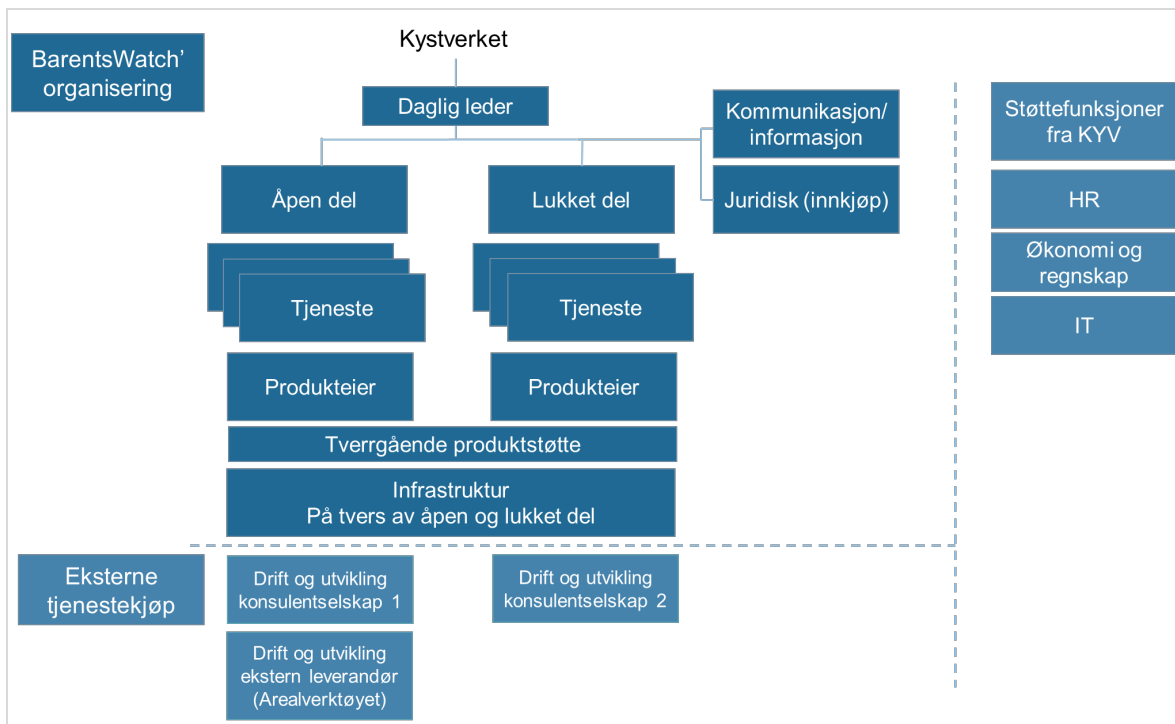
BarentsWatch' organisering

Kystverket

Daglig leder

Kommunikasjon/ informasjon

Juridisk (innkjøp)

Åpen del

Lukket del

Tjeneste

Tjeneste

Produkteier

Produkteier

Tverrgående produktstøtte

Infrastruktur
På tvers av åpen og lukket del

Støttefunksjoner fra KYV

HR

Økonomi og regnskap

IT

Eksterne tjenestekjøp

Drift og utvikling konsulentselskap 1

Drift og utvikling konsulentselskap 2

Drift og utvikling ekstern leverandør (Arealverktøyet)